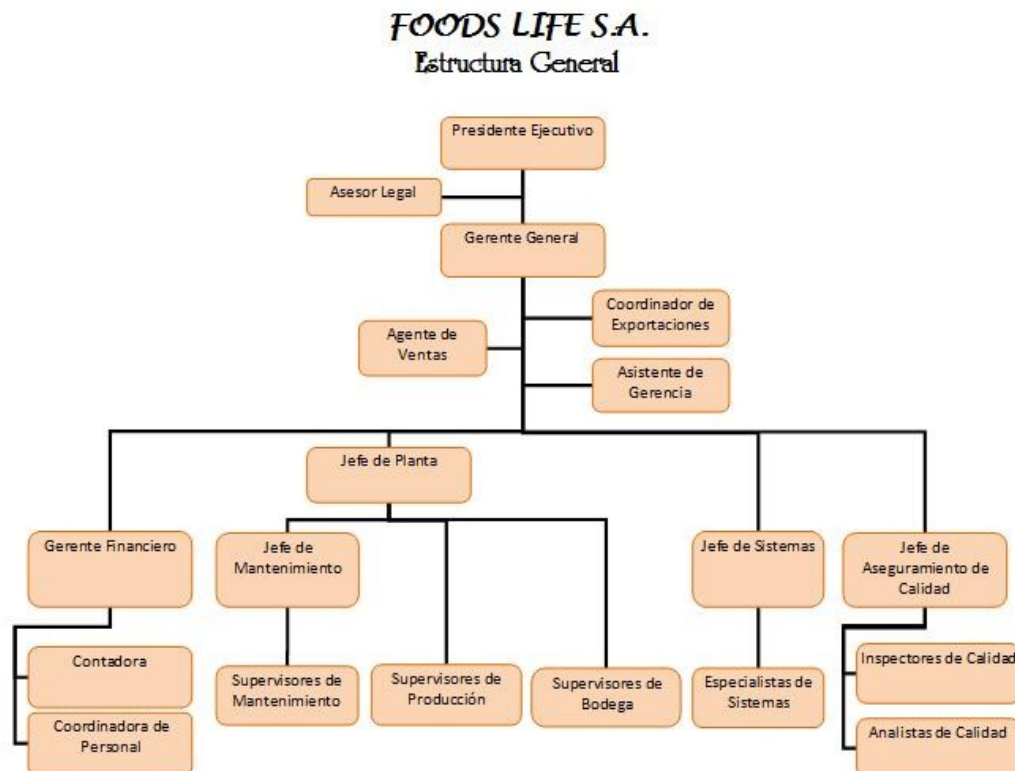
FOODS LIFE S.A.
Estructura General

Presidente Ejecutivo

Asesor Legal

Gerente General

Coordinador de Exportaciones

Agente de Ventas

Asistente de Gerencia

Jefe de Planta

Gerente Financiero

Jefe de Mantenimiento

Jefe de Sistemas

Jefe de Aseguramiento de Calidad

Contadora

Coordinadora de Personal

Supervisores de Mantenimiento

Supervisores de Producción

Supervisores de Bodega

Especialistas de Sistemas

Inspectores de Calidad

Analistas de Calidad